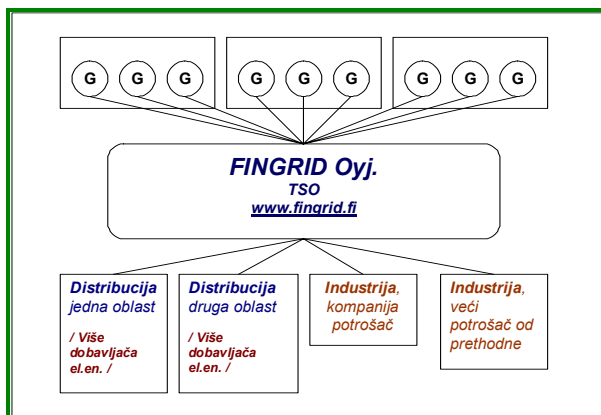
G G G G G G G G G

FINGRID Oyj.
TSO
www.fingrid.fi

Distribucija
jedna oblast

/ Više dobavljača el.en. /

Distribucija
druga oblast

/ Više dobavljača el.en. /

Industrija, kompanija potrošač

Industrija, veći potrošač od prethodne